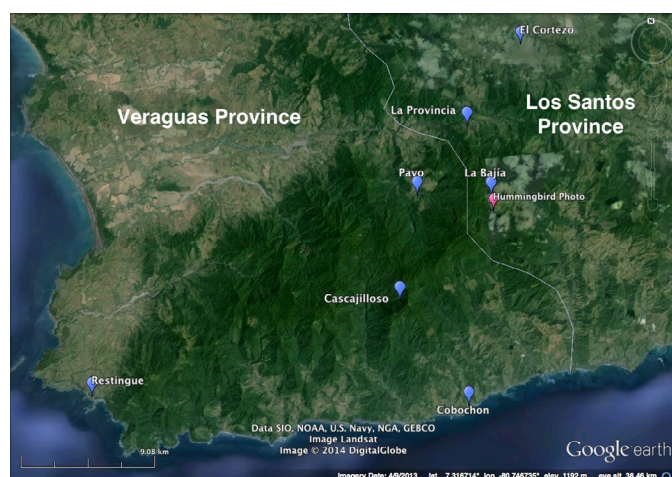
El Cortezo

Veraguas Province

La Provincia

Los Santos Province

Pavo

La Bajia

Hummingbird Photo

Cascajilloso

Restingue

Cobochon

Data SIO, NOAA, U.S. Navy, NGA, GEBCO
Image Landsat
Image © 2014 DigitalGlobe

9.08 km

Google earth

Imagery Date: 4/9/2013 lat 7.316714° lon -80.745735° elev 1192 m eye alt 38.46 km